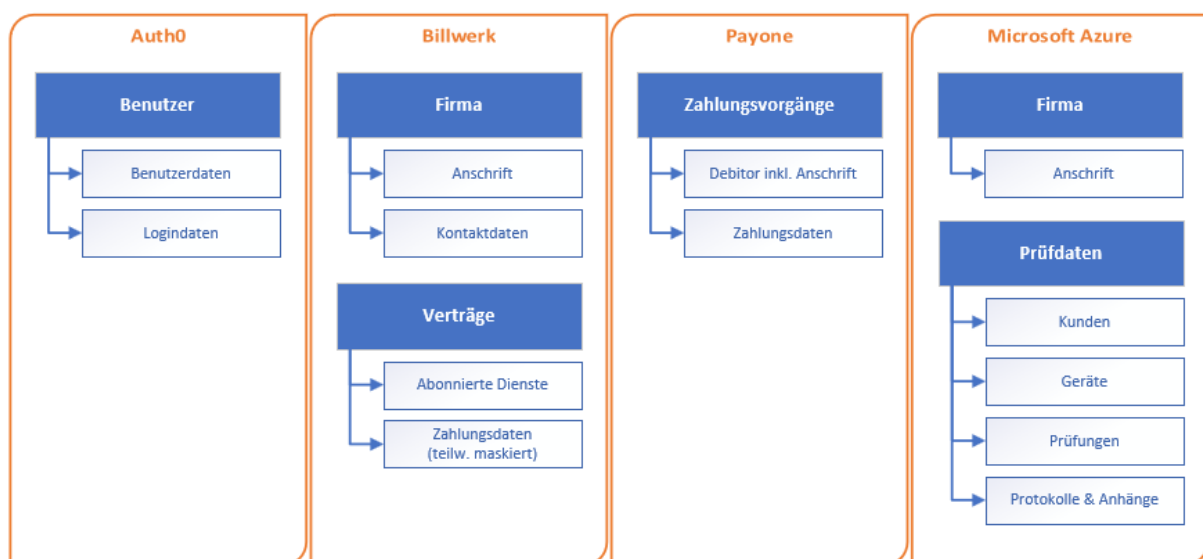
Auth0

Benutzer

Benutzerdaten

Logindaten

Billwerk

Firma

Anschrift

Kontaktdaten

Verträge

Abonnierte Dienste

Zahlungsdaten (teilw. maskiert)

Payone

Zahlungsvorgänge

Debitor inkl. Anschrift

Zahlungsdaten

Microsoft Azure

Firma

Anschrift

Prüfdaten

Kunden

Geräte

Prüfungen

Protokolle & Anhänge